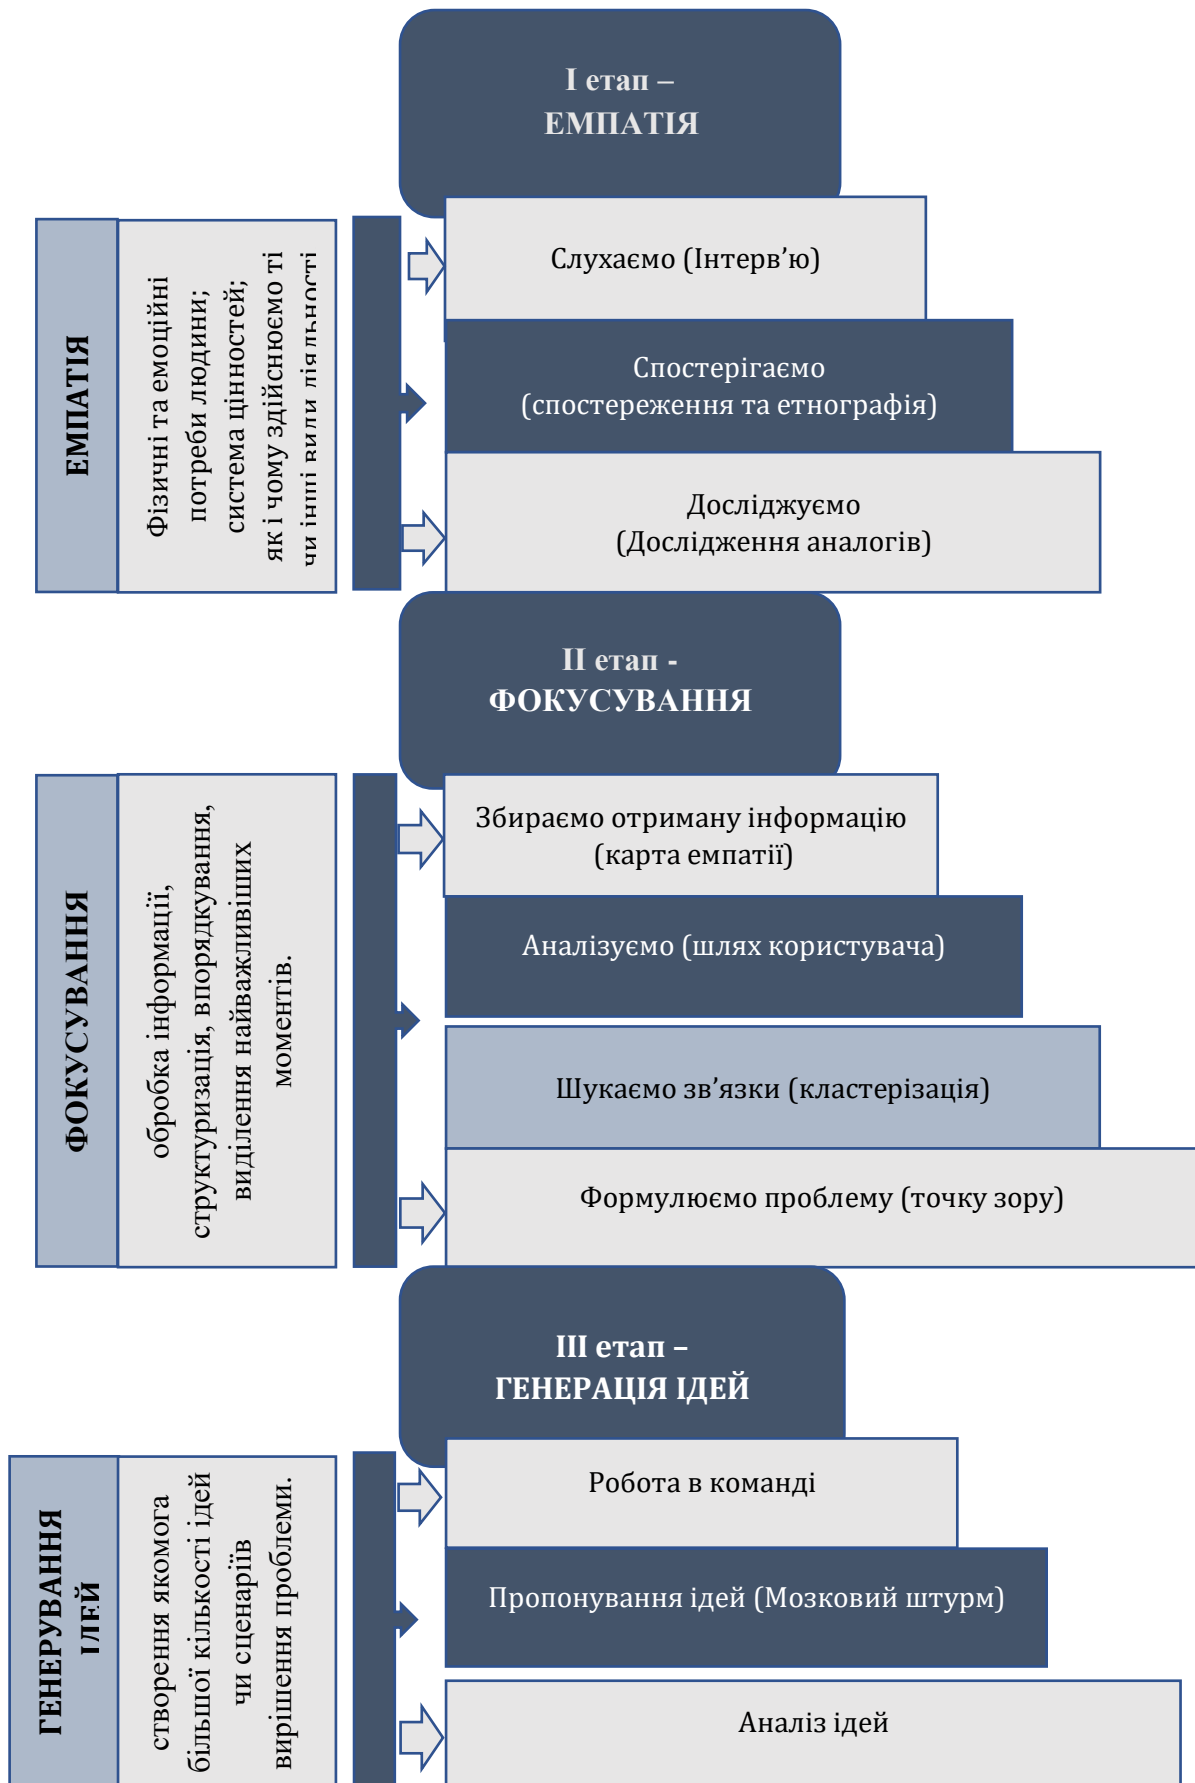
I етап –
ЕМПАТІЯ

ЕМПАТІЯ

Фізичні та емоційні потреби людини; система цінностей; як і чому здійснюємо ті чи інші види діяльності

Слухаємо (Інтерв'ю)

Спостерігаємо (спостереження та етнографія)

Досліджуємо (Дослідження аналогів)

II етап -
ФОКУСУВАННЯ

ФОКУСУВАННЯ

обробка інформації, структуризація, впорядкування, виділення найважливіших моментів.

Збираємо отриману інформацію (карта емпатії)

Аналізуємо (шлях користувача)

Шукаємо зв'язки (кластерізація)

Формулюємо проблему (точку зору)

III етап –
ГЕНЕРАЦІЯ ІДЕЙ

ГЕНЕРУВАННЯ ІДЕЙ

створення якомога більшої кількості ідей чи сценаріїв вирішення проблеми.

Робота в команді

Пропонування ідей (Мозковий штурм)

Аналіз ідей